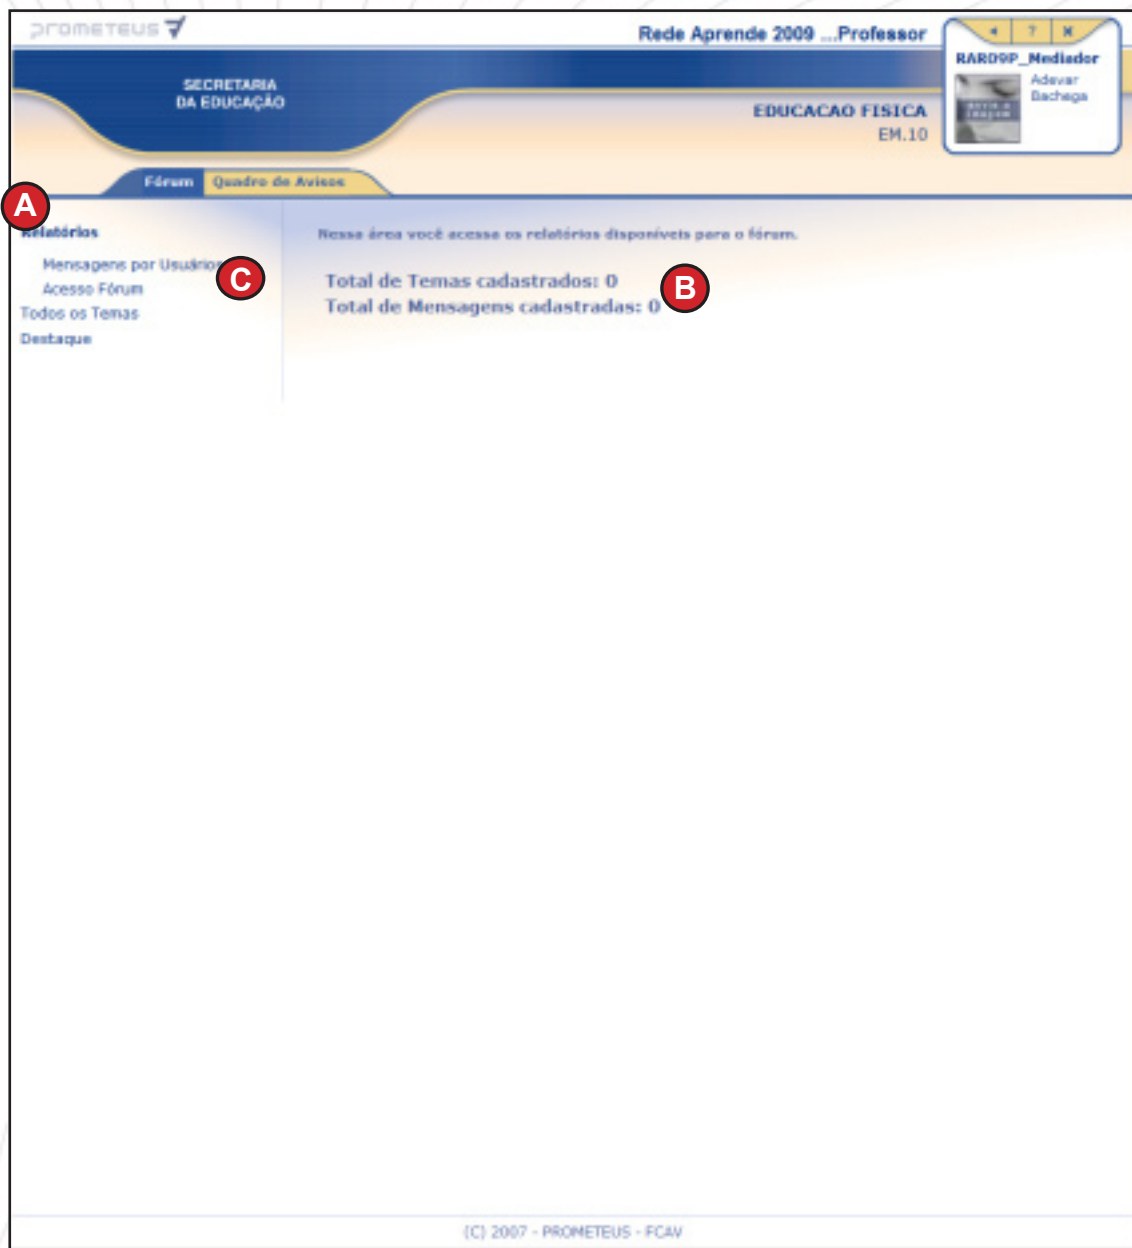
prometeus

Rede Aprende 2009 ...Professor

◄ ? ✖

RARD9P_Mediador

Adevar Bachega

SECRETARIA DA EDUCAÇÃO

EDUCACAO FISICA

EM.10

Fórum

Quadro de Avisos

A

Relatórios

Mensagens por Usuários

C

Acesso Fórum

Todos os Temas

Destaque

Nessa área você acessa os relatórios disponíveis para o fórum.

Total de Temas cadastrados: 0

Total de Mensagens cadastradas: 0

B

(C) 2007 - PROMETEUS - FCAV